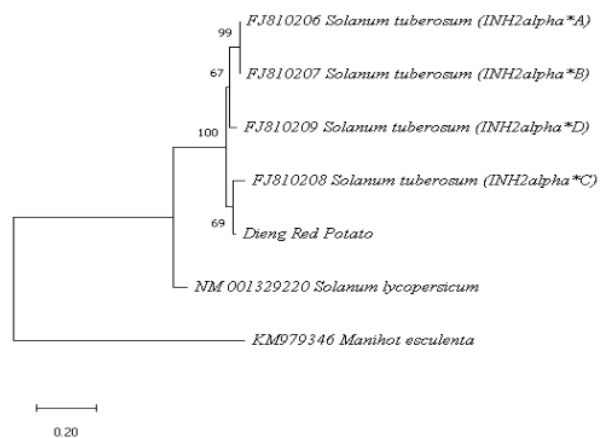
99
FJ810206 Solanum tuberosum (INH2alpha*A)
67
FJ810207 Solanum tuberosum (INH2alpha*B)
100
FJ810209 Solanum tuberosum (INH2alpha*D)
FJ810208 Solanum tuberosum (INH2alpha*C)
69
Dieng Red Potato
NM 001329220 Solanum lycopersicum
KM979346 Manihot esculenta
0.20